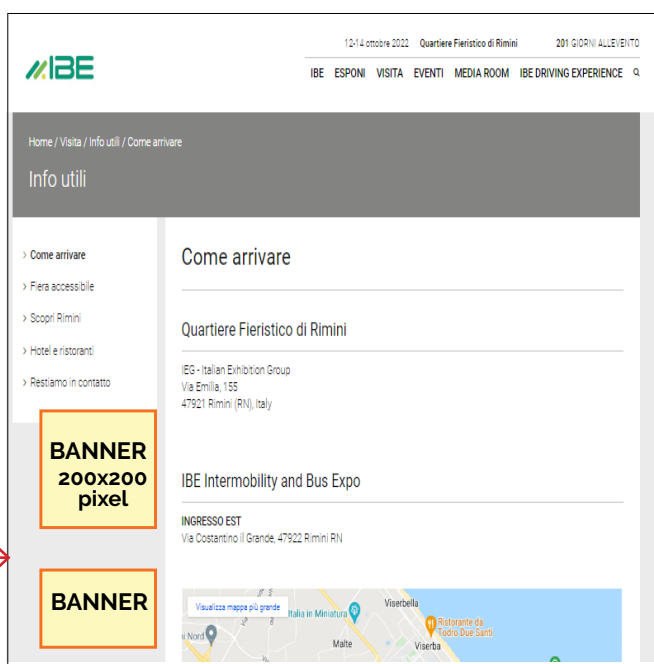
IBE

12-14 ottobre 2022 Quartiere Fieristico di Rimini 201 GIORNI ALL'EVENTO

IBE ESPONI VISITA EVENTI MEDIA ROOM IBE DRIVING EXPERIENCE

Home / Visita / Info utili / Come arrivare

Info utili

› Come arrivare

› Fiera accessibile

› Scopri Rimini

› Hotel e ristoranti

› Restiamo in contatto

BANNER 200x200 pixel

BANNER

Come arrivare

Quartiere Fieristico di Rimini

IEG - Italian Exhibition Group
Via Emilia, 155
47921 Rimini (RN), Italy

IBE Intermobility and Bus Expo

INGRESSO EST
Via Costantino Il Grande, 47922 Rimini RN

Visualizza mappa più grande

Italia in Miniatura

Viserbella

Ristorante da Todro Due Santi

i Nord

Malte

Viserba